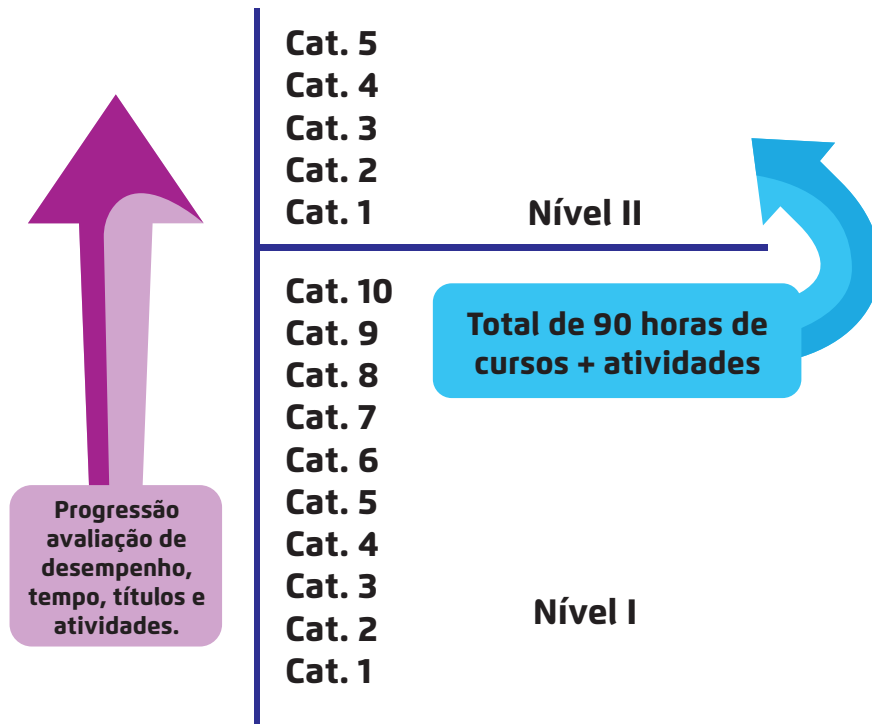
Cat. 5
Cat. 4
Cat. 3
Cat. 2
Cat. 1

Nível II

Cat. 10
Cat. 9
Cat. 8
Cat. 7
Cat. 6
Cat. 5
Cat. 4
Cat. 3
Cat. 2
Cat. 1

Total de 90 horas de cursos + atividades

Progressão avaliação de desempenho, tempo, títulos e atividades.

Nível I